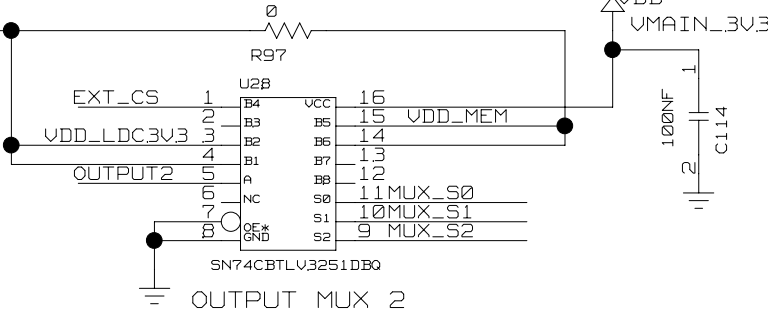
Ø
R97
VDD
VMAIN_3V3
U28
EXT_CS 1 B4
2 B3
VDD_LDO3V3 3 B2
4 B1
OUTPUT2 5 A
6 NC
7 OE*
8 GND
VCC 16
B5 15 VDD_MEM
B6 14
B7 13
B8 12
S0 11 MUX_S0
S1 10 MUX_S1
S2 9 MUX_S2
SN74CBTLV3251DBQ
1
100NF
C114
2
OUTPUT MUX 2